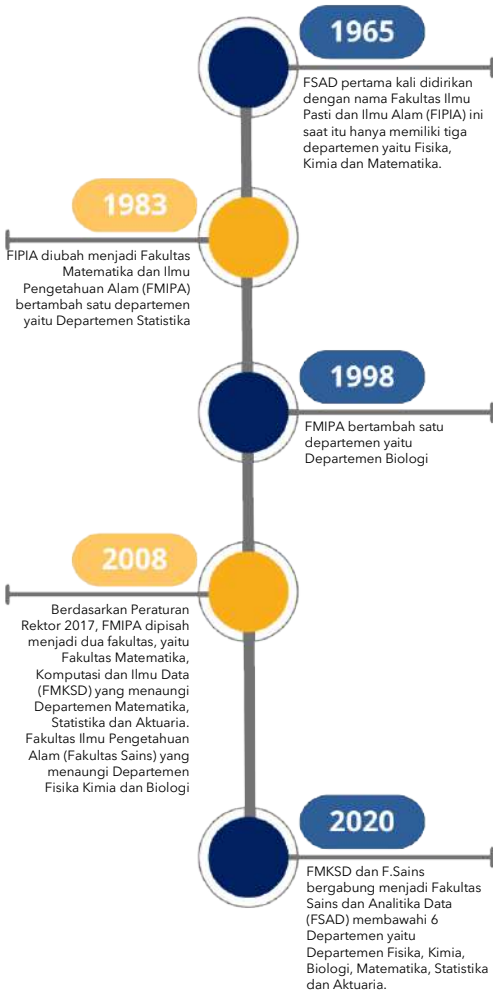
1965

FSAD pertama kali didirikan dengan nama Fakultas Ilmu Pasti dan Ilmu Alam (FIPIA) ini saat itu hanya memiliki tiga departemen yaitu Fisika, Kimia dan Matematika.

1983

FIPIA diubah menjadi Fakultas Matematika dan Ilmu Pengetahuan Alam (FMIPA) bertambah satu departemen yaitu Departemen Statistika

1998

FMIPA bertambah satu departemen yaitu Departemen Biologi

2008

Berdasarkan Peraturan Rektor 2017, FMIPA dipisah menjadi dua fakultas, yaitu Fakultas Matematika, Komputasi dan Ilmu Data (FMKSD) yang menaungi Departemen Matematika, Statistika dan Aktuaria. Fakultas Ilmu Pengetahuan Alam (Fakultas Sains) yang menaungi Departemen Fisika Kimia dan Biologi

2020

FMKSD dan F.Sains bergabung menjadi Fakultas Sains dan Analitika Data (FSAD) membawahi 6 Departemen yaitu Departemen Fisika, Kimia, Biologi, Matematika, Statistika dan Aktuaria.